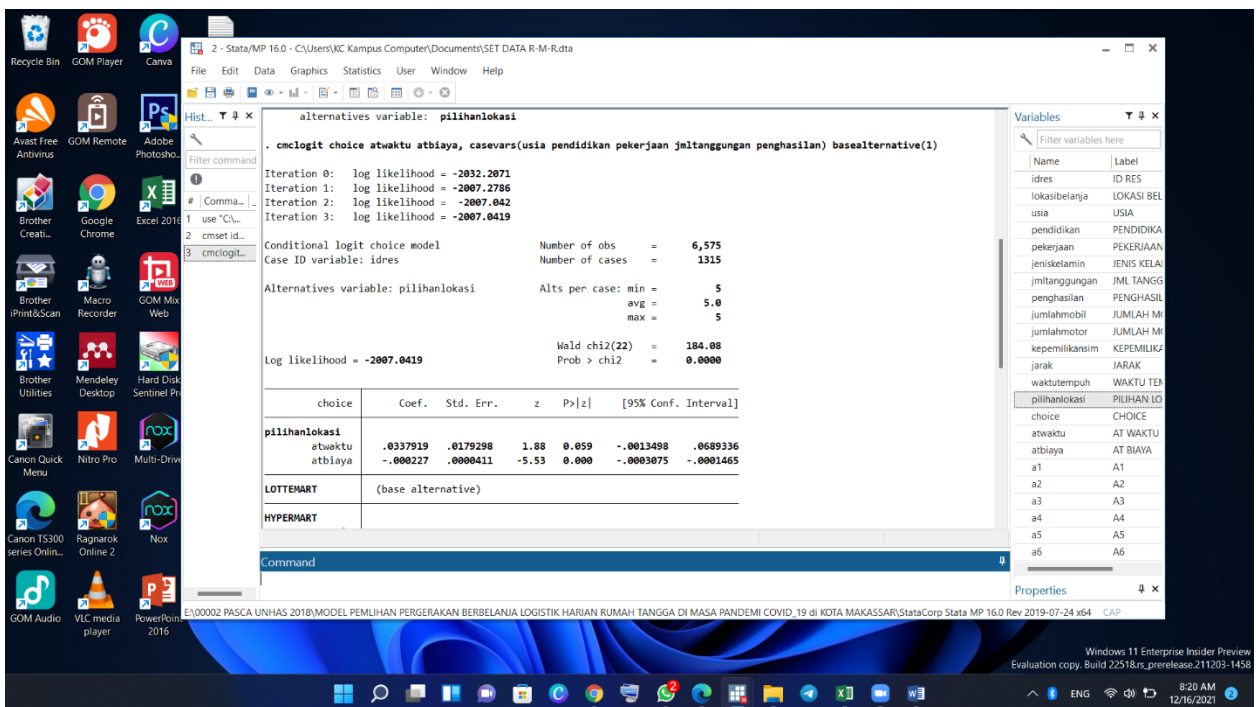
Recycle Bin GOM Player Canva

Avast Free Antivirus GOM Remote Adobe Photosho...

Brother Creati... Google Chrome Excel 2016

Brother iPrint&Scan Macro Recorder GOM Mix Web

Brother Utilities Mendeley Desktop Hard Disk Sentinel Pr

Canon Quick Menu Nitro Pro Multi-Drive

Canon TS300 series Onlin... Ragnarok Online 2 Nox

GOM Audio VLC media player PowerPoint 2016

2 - Stata/MP 16.0 - C:\Users\KC Kampus Computer\Documents\SET DATA R-M-R.dta

File Edit Data Graphics Statistics User Window Help

Hist... Filter command # Comma... 1 use "C:\... 2 cmset id... 3 cmclogit...

alternatives variable: pilihanlokasi

. cmclogit choice atwaktu atbiaya, casevars(usia pendidikan pekerjaan jmltanggungan penghasilan) basealternative(1)

Iteration 0: log likelihood = -2032.2071
Iteration 1: log likelihood = -2007.2786
Iteration 2: log likelihood = -2007.042
Iteration 3: log likelihood = -2007.0419

Conditional logit choice model Number of obs = 6,575
Case ID variable: idres Number of cases = 1315

Alternatives variable: pilihanlokasi Alts per case: min = 5
avg = 5.0
max = 5

Wald chi2(22) = 184.08
Log likelihood = -2007.0419 Prob > chi2 = 0.0000

| choice | Coef. | Std. Err. | z | P>\|z\| | [95% Conf. Interval] | |
|---|---|---|---|---|---|---|
| pilihanlokasi | | | | | | |
| atwaktu | .0337919 | .0179298 | 1.88 | 0.059 | -.0013498 | .0689336 |
| atbiaya | -.000227 | .0000411 | -5.53 | 0.000 | -.0003075 | -.0001465 |
| LOTTEMART | (base alternative) | | | | | |
| HYPERMART | | | | | | |

Command

Variables
Filter variables here

| Name | Label |
|---|---|
| idres | ID RES |
| lokasibelanja | LOKASI BEL |
| usia | USIA |
| pendidikan | PENDIDIKA |
| pekerjaan | PEKERJAAN |
| jeniskelamin | JENIS KELAI |
| jmltanggungan | JML TANGG |
| penghasilan | PENGHASIL |
| jumlahmobil | JUMLAH M |
| jumlahmotor | JUMLAH M |
| kepemilikansim | KEPEMILIKA |
| jarak | JARAK |
| waktutempuh | WAKTU TEM |
| pilihanlokasi | PILIHAN LO |
| choice | CHOICE |
| atwaktu | AT WAKTU |
| atbiaya | AT BIAYA |
| a1 | A1 |
| a2 | A2 |
| a3 | A3 |
| a4 | A4 |
| a5 | A5 |
| a6 | A6 |

Properties

E:\00002 PASCA UNHAS 2018\MODEL PEMLIHAN PERGERAKAN BERBELANJA LOGISTIK HARIAN RUMAH TANGGA DI MASA PANDEMI COVID_19 di KOTA MAKASSAR\StataCorp Stata MP 16.0 Rev 2019-07-24 x64 CAP

Windows 11 Enterprise Insider Preview
Evaluation copy. Build 22518.rs_prerelease.211203-1458

ENG 8:20 AM 12/16/2021 2